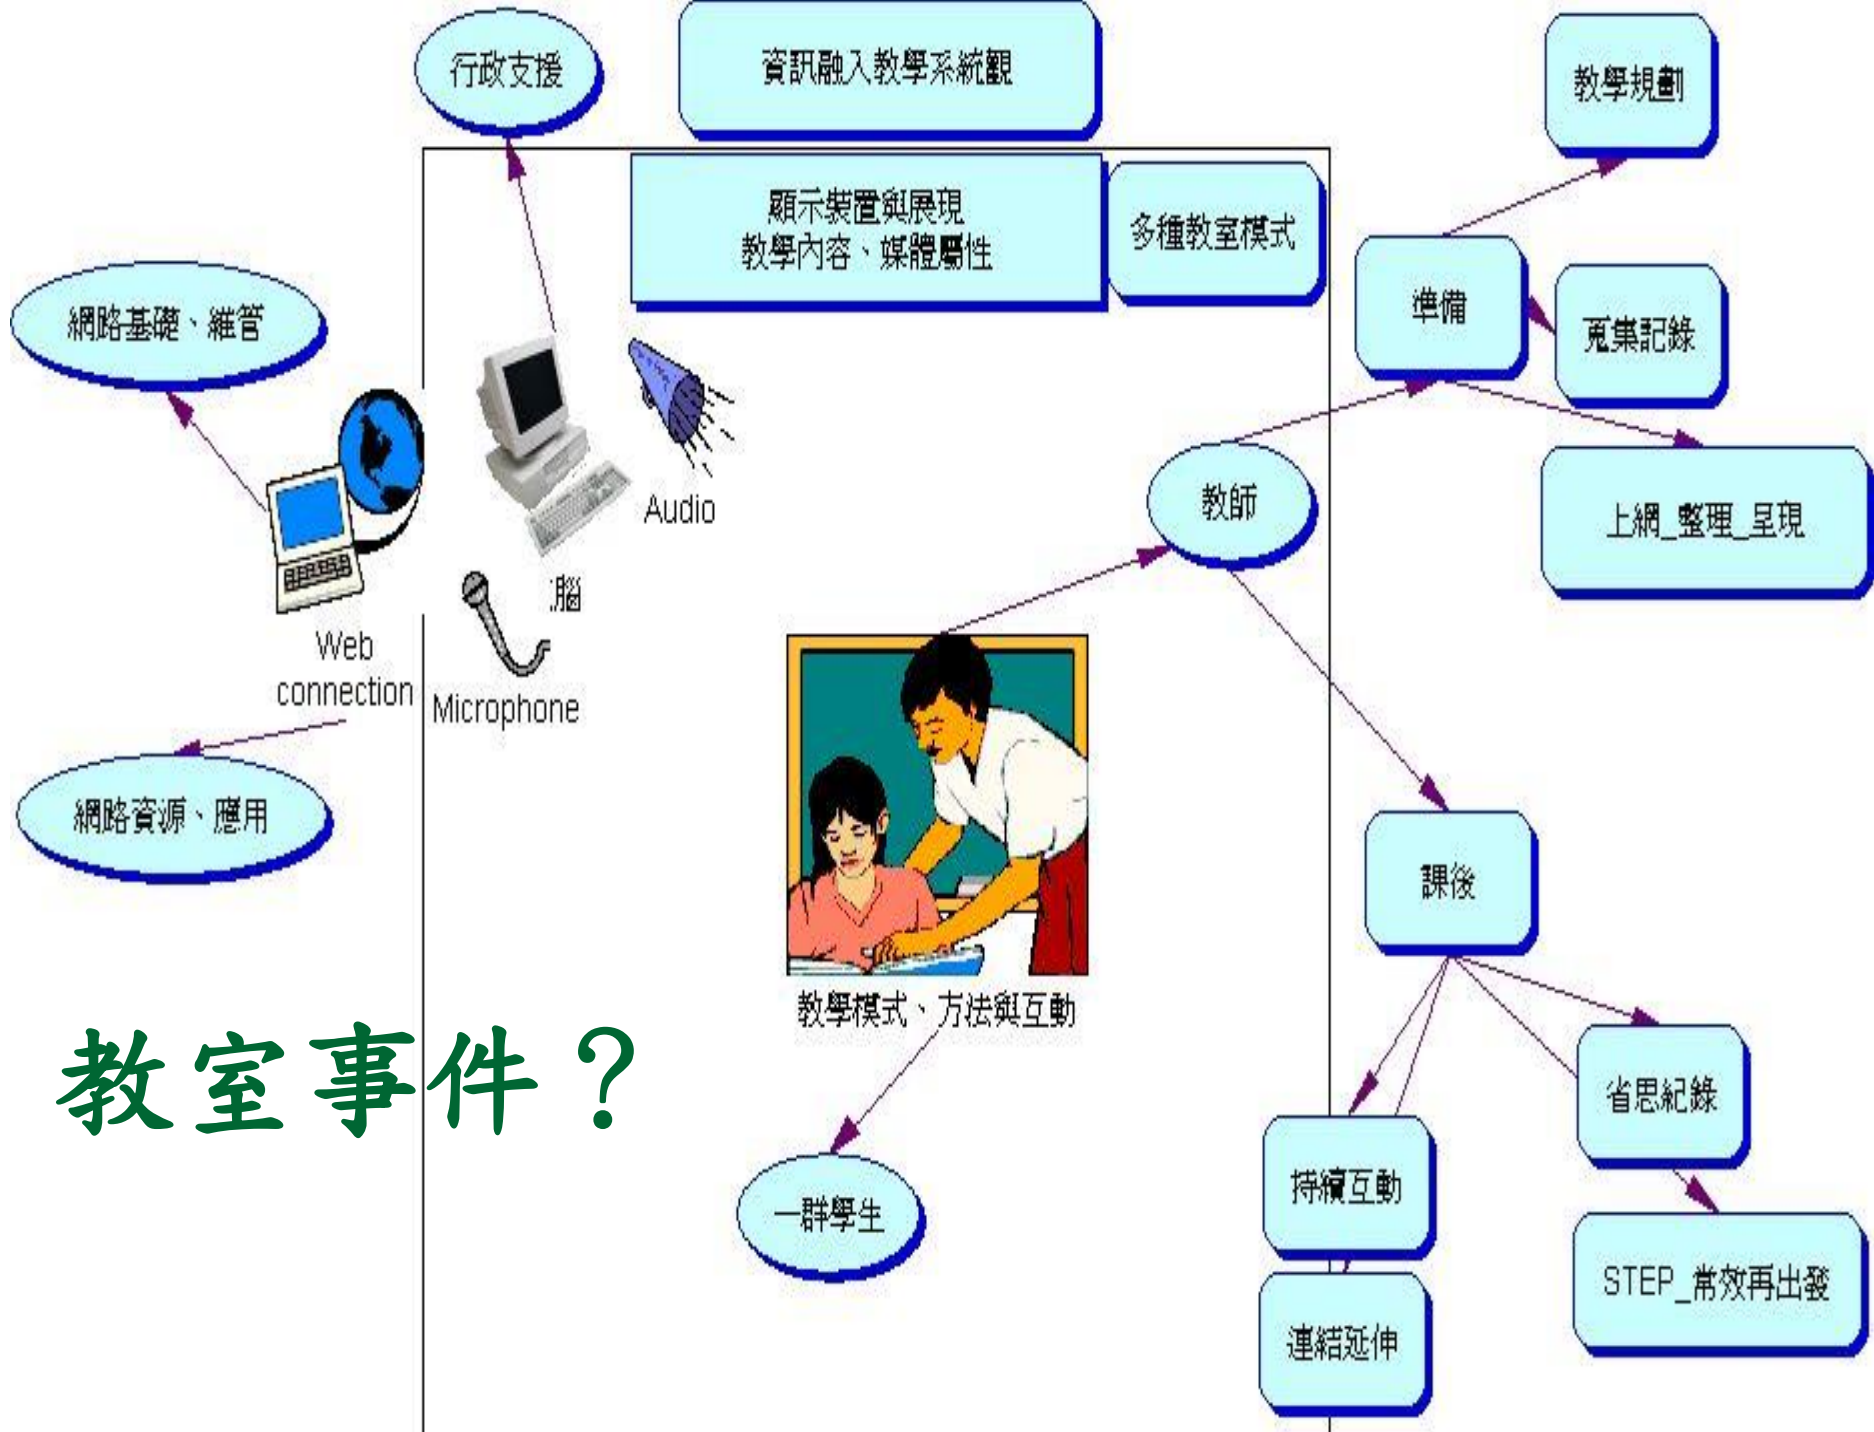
行政支援

資訊融入教學系統觀

教學規劃

顯示裝置與展現
教學內容、媒體屬性

多種教室模式

網路基礎、維管

準備

蒐集記錄

Audio

教師

上網_整理_呈現

腦

Web connection

Microphone

網路資源、應用

課後

教學模式、方法與互動

教室事件？

省思紀錄

一群學生

持續互動

STEP_常效再出發

連結延伸